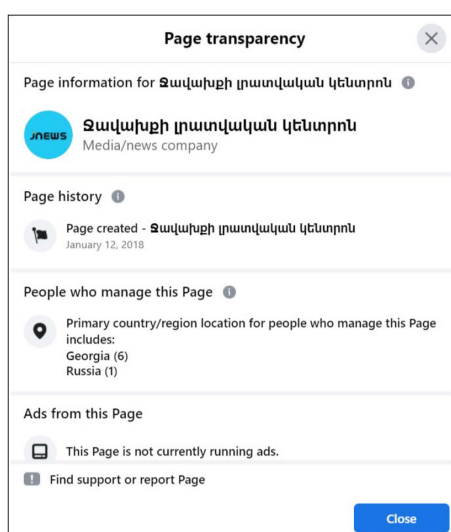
Page transparency

Page information for Ջավախքի լրատվական կենտրոն

JNEWS

Ջավախքի լրատվական կենտրոն
Media/news company

Page history

Page created - Ջավախքի լրատվական կենտրոն
January 12, 2018

People who manage this Page

Primary country/region location for people who manage this Page includes:
Georgia (6)
Russia (1)

Ads from this Page

This Page is not currently running ads.

Find support or report Page

Close